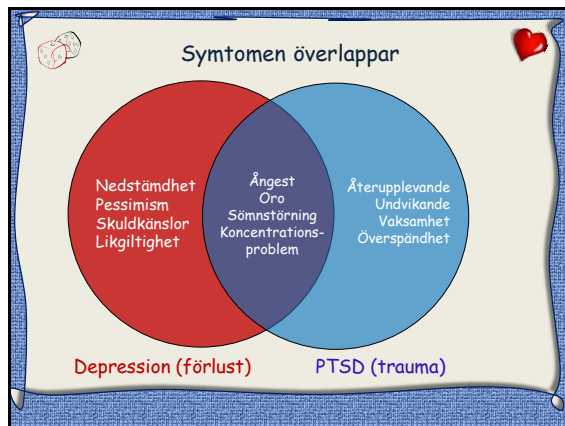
Symtomen överlappar

Nedstämdhet
Pessimism
Skuldkänslor
Likgiltighet

Ångest
Oro
Sömnstörning
Koncentrationsproblem

Återupplevande
Undvikande
Vaksamhet
Överspändhet

Depression (förlust)

PTSD (trauma)